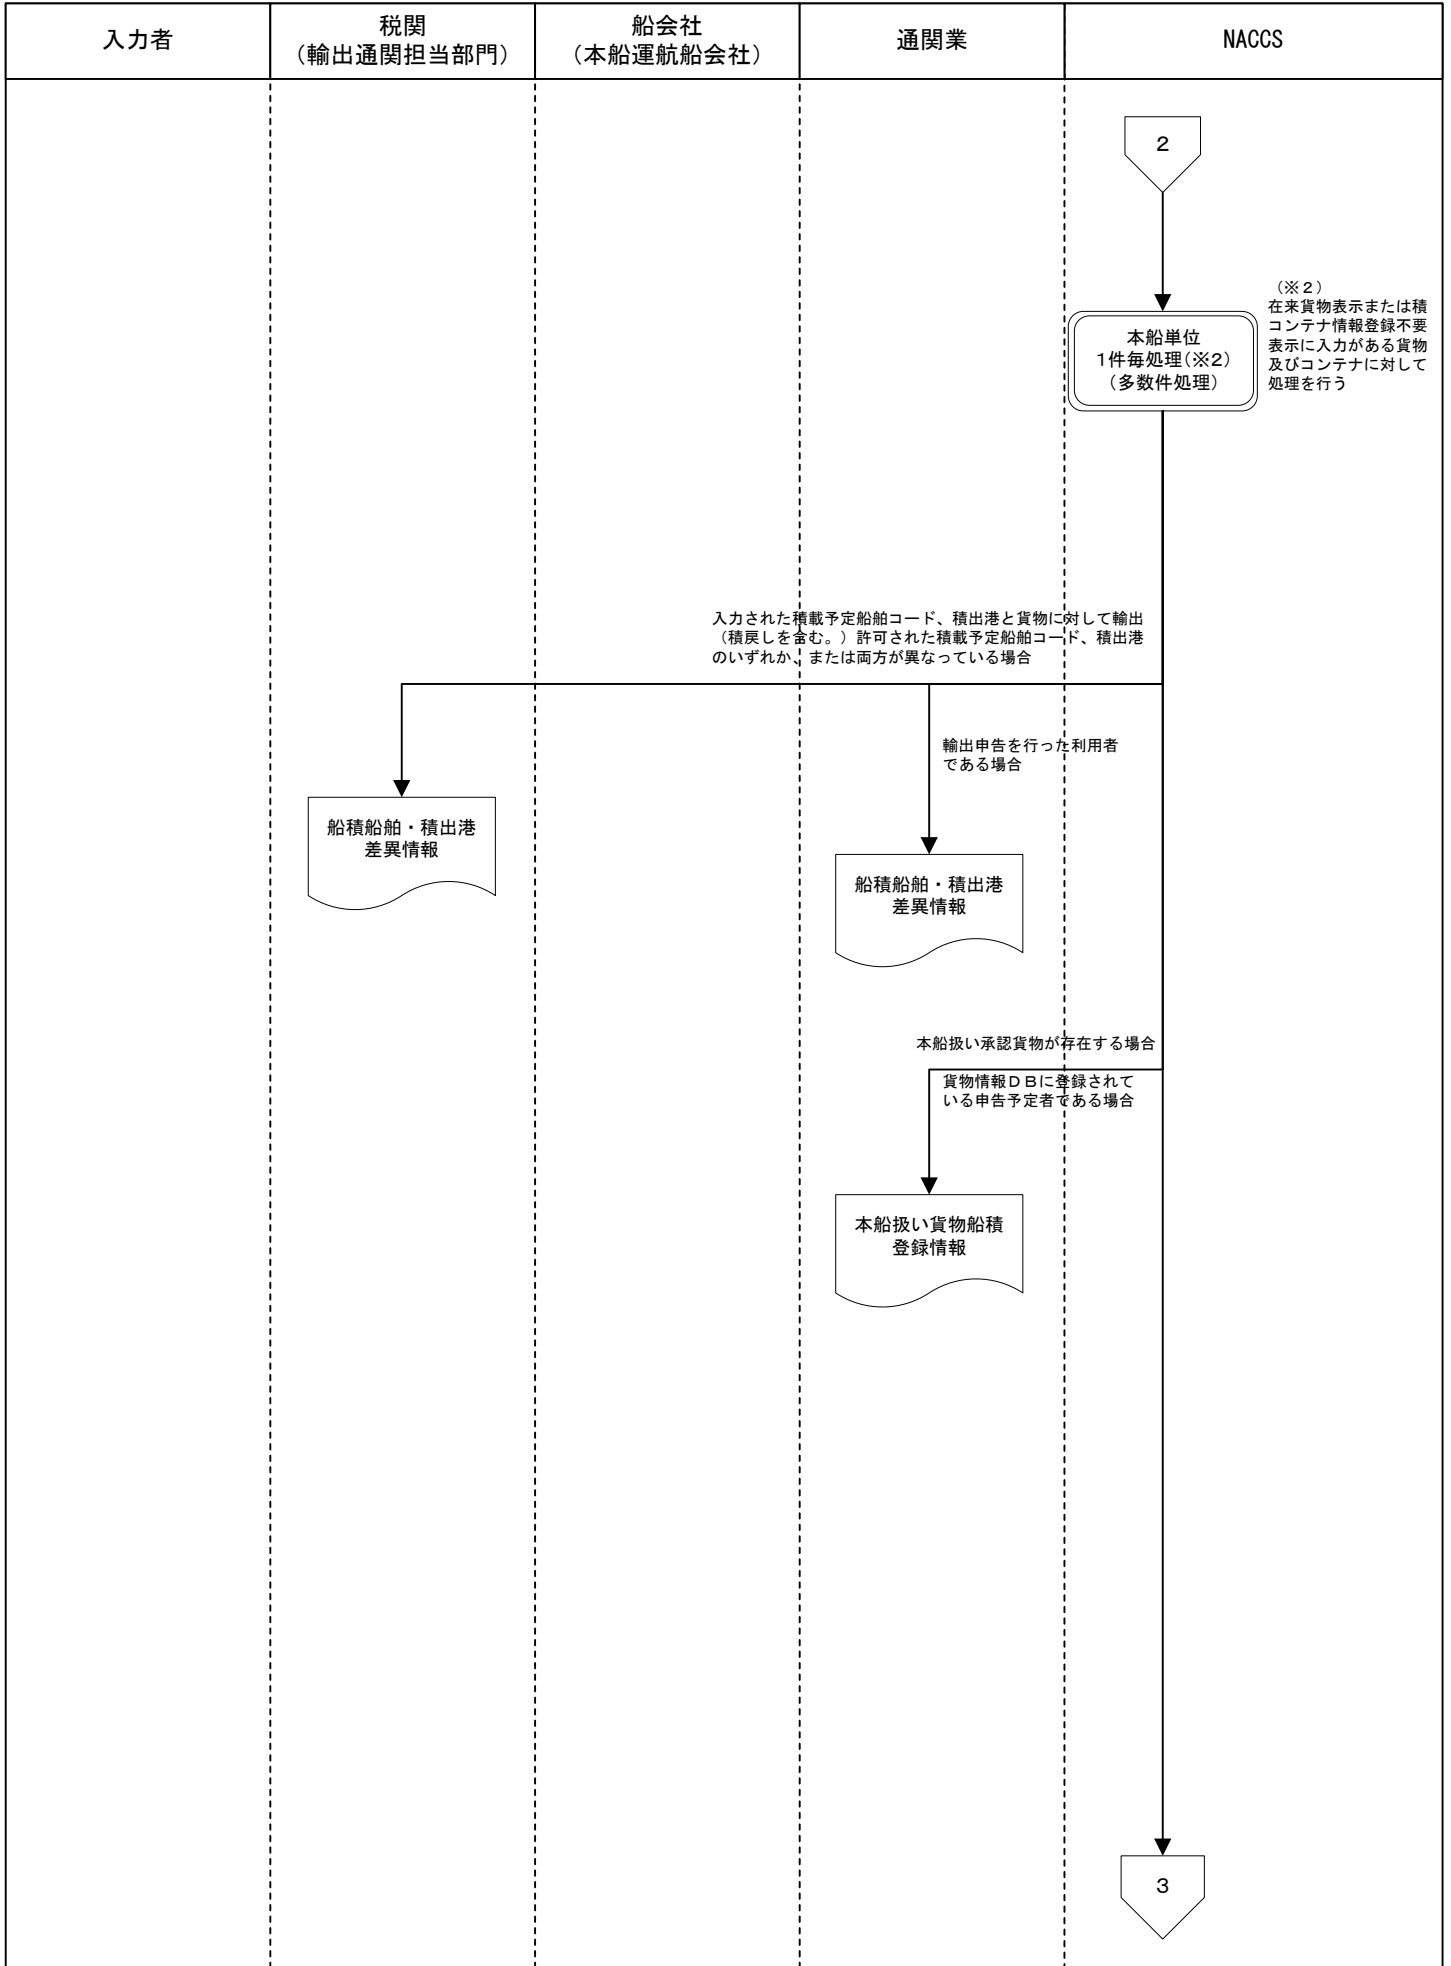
| 入力者 | 税関（輸出通関担当部門） | 船会社（本船運航船会社） | 通関業 | NACCS |
|---|---|---|---|---|

2

本船単位
1件毎処理（※2）
（多数件処理）

（※2）
在来貨物表示または積コンテナ情報登録不要表示に入力がある貨物及びコンテナに対して処理を行う

入力された積載予定船舶コード、積出港と貨物に対して輸出（積戻しを含む。）許可された積載予定船舶コード、積出港のいずれか、または両方が異なっている場合

輸出申告を行った利用者である場合

船積船舶・積出港差異情報

船積船舶・積出港差異情報

本船扱い承認貨物が存在する場合

貨物情報ＤＢに登録されている申告予定者である場合

本船扱い貨物船積登録情報

3